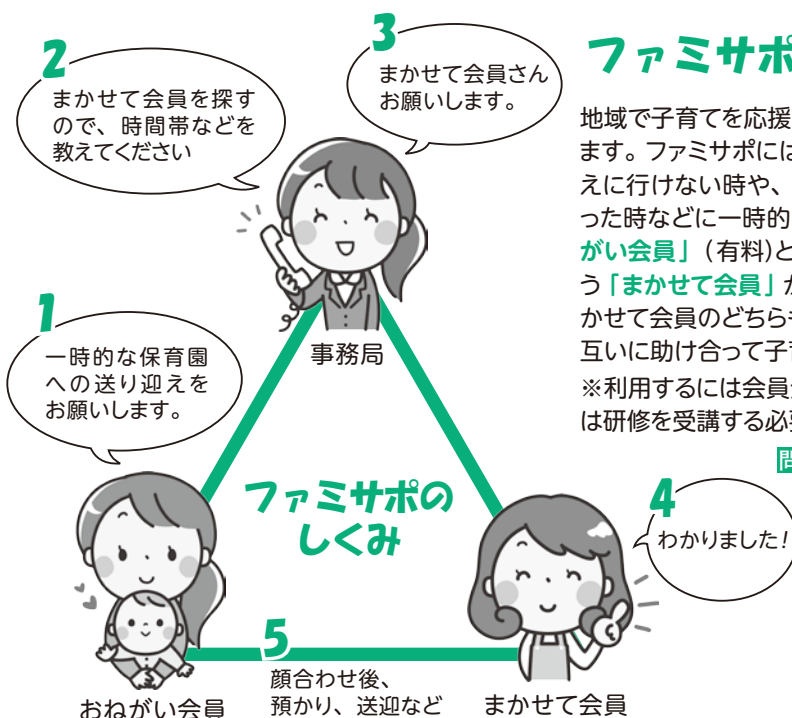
2
まかせて会員を探すので、時間帯などを教えてください

3
まかせて会員さんお願いします。

ファミサポ

地域で子育てを応援
ます。ファミサポには
えに行けない時や、
った時などに一時的
がい会員」（有料）と
う「まかせて会員」か
かせて会員のどちら
互いに助け合って子
※利用するには会員
は研修を受講する必

事務局

1
一時的な保育園への送り迎えをお願いします。

ファミサポのしくみ

4
わかりました！

5
顔合わせ後、預かり、送迎など

おねがい会員

まかせて会員